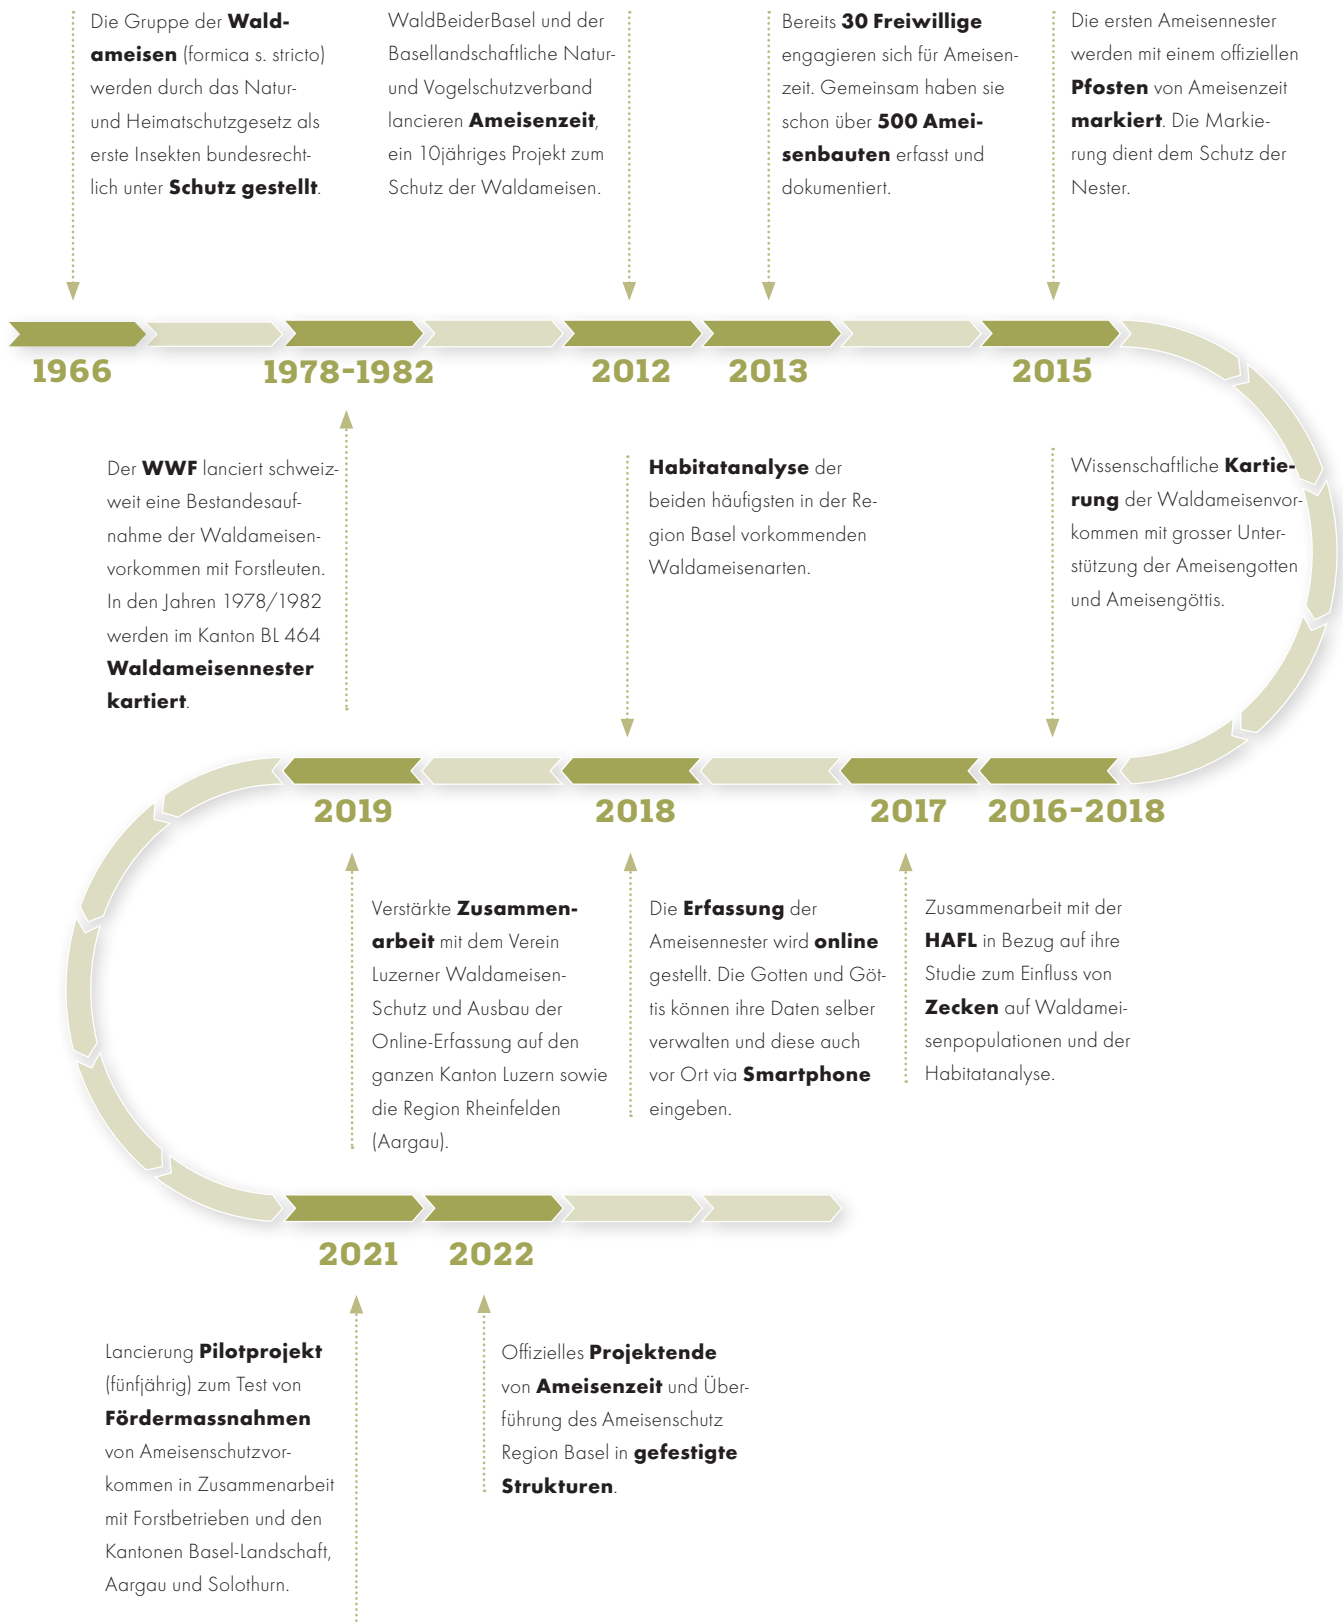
Die Gruppe der **Waldameisen** (formica s. stricto) werden durch das Natur- und Heimatschutzgesetz als erste Insekten bundesrechtlich unter **Schutz gestellt**.

WaldBeiderBasel und der Basellandschaftliche Natur- und Vogelschutzverband lancieren **Ameisenzeit**, ein 10jähriges Projekt zum Schutz der Waldameisen.

Bereits **30 Freiwillige** engagieren sich für Ameisenzeit. Gemeinsam haben sie schon über **500 Ameisenbauten** erfasst und dokumentiert.

Die ersten Ameisennester werden mit einem offiziellen **Pfosten** von Ameisenzeit **markiert**. Die Markierung dient dem Schutz der Nester.

1966

1978-1982

2012

2013

2015

Der **WWF** lanciert schweizweit eine Bestandesaufnahme der Waldameisenvorkommen mit Forstleuten. In den Jahren 1978/1982 werden im Kanton BL 464 **Waldameisennester kartiert**.

**Habitatanalyse** der beiden häufigsten in der Region Basel vorkommenden Waldameisenarten.

Wissenschaftliche **Kartierung** der Waldameisenvorkommen mit grosser Unterstützung der Ameisengotten und Ameisengöttis.

2019

2018

2017

2016-2018

Verstärkte **Zusammenarbeit** mit dem Verein Luzerner Waldameisen-Schutz und Ausbau der Online-Erfassung auf den ganzen Kanton Luzern sowie die Region Rheinfelden (Aargau).

Die **Erfassung** der Ameisennester wird **online** gestellt. Die Gotten und Göttis können ihre Daten selber verwalten und diese auch vor Ort via **Smartphone** eingeben.

Zusammenarbeit mit der **HAFL** in Bezug auf ihre Studie zum Einfluss von **Zecken** auf Waldameisenpopulationen und der Habitatanalyse.

2021

2022

Lancierung **Pilotprojekt** (fünfjährig) zum Test von **Fördermassnahmen** von Ameisenschutzvorkommen in Zusammenarbeit mit Forstbetrieben und den Kantonen Basel-Landschaft, Aargau und Solothurn.

Offizielles **Projektende** von **Ameisenzeit** und Überführung des Ameisenschutz Region Basel in **gefestigte Strukturen**.